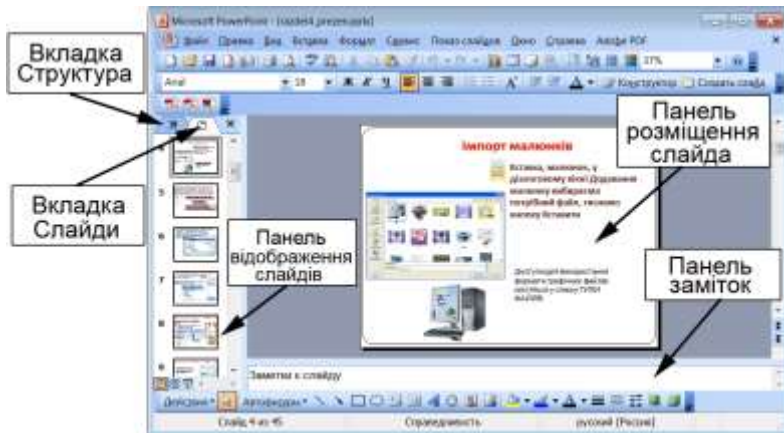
Вкладка Структура

Вкладка Слайди

Панель відображення слайдів

Панель розміщення слайда

Панель заміток

Microsoft PowerPoint - [создаті презентацію]

Файл Правка Вид Вставка Формат Сервис Показ слайдов Окно Справка Adobe PDF

37%

Arial 18 Ж К Ч Конструктор Создать слайд

Імпорт малюнків

Вставка, малюнок, у діалоговому вікні Додавання малюнку вибираємо потрібний файл, тиснемо кнопку Вставити

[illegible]

Заметки к слайду

Действия Автофигуры

Слайд 4 из 45 Справедливость русский (Россия)